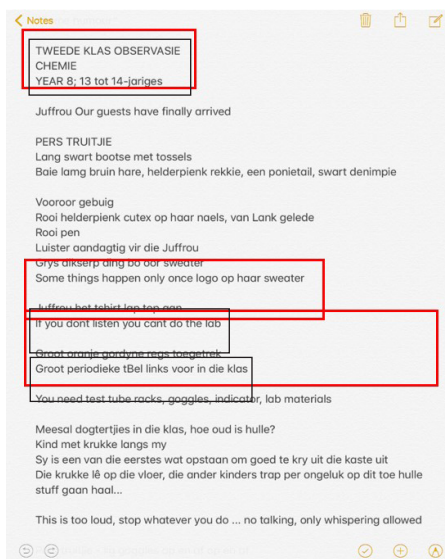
Notes

TWEEDE KLAS OBSERVASIE
CHEMIE
YEAR 8; 13 tot 14-jariges

Juffrou Our guests have finally arrived

PERS TRUITJIE
Lang swart bootse met tossels
Baie lamg bruin hare, helderpienk rekkie, een ponietail, swart denimpie

Vooroor gebuig
Rooi helderpienk cutex op haar naels, van Lank gelede
Rooi pen
Luister aandagtig vir die Juffrou
Grys dikserp ding bo oor sweater
Some things happen only once logo op haar sweater

Juffrou het tebist lap top aan
If you dont listen you cant do the lab

Groot oranje gordyne regs toegetrek
Groot periodieke tBel links voor in die klas

You need test tube racks, goggles, indicator, lab materials

Meesal dogtertjies in die klas, hoe oud is hulle?
Kind met krukke langs my
Sy is een van die eerstes wat opstaan om goed te kry uit die kaste uit
Die krukke lê op die vloer, die ander kinders trap per ongeluk op dit toe hulle stuff gaan haal...

This is too loud, stop whatever you do ... no talking, only whispering allowed